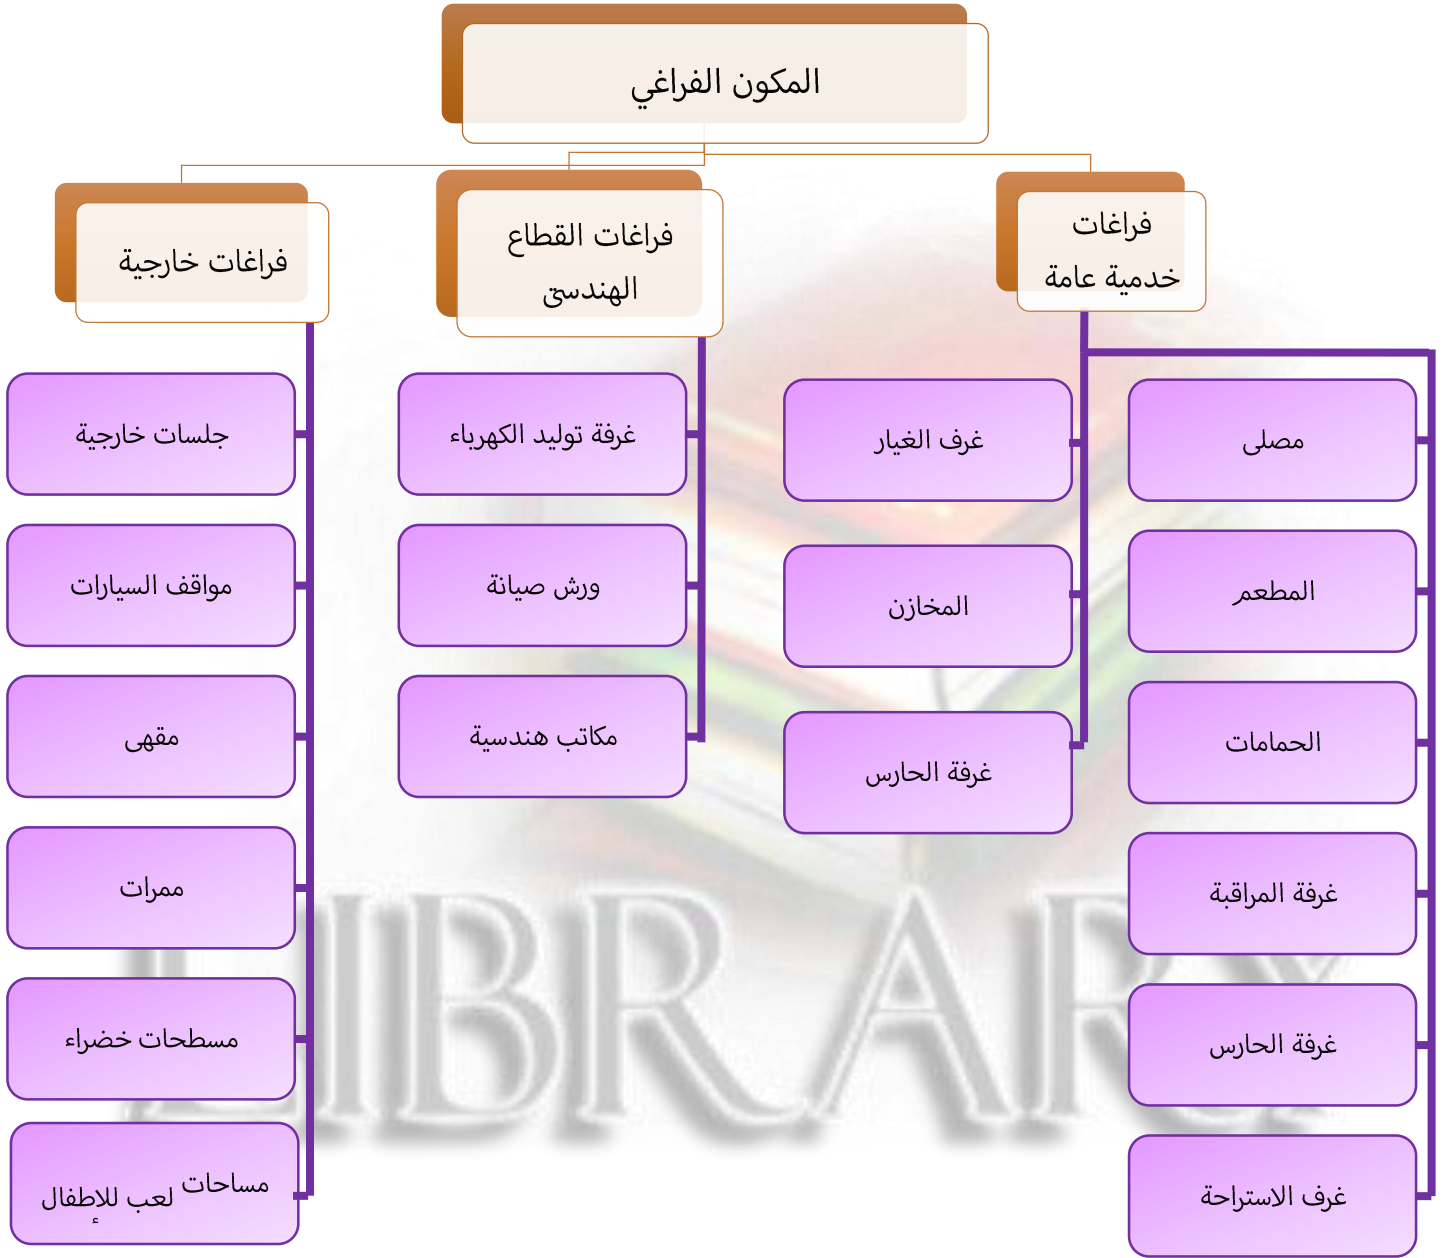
المكون الفراغي

فراغات خدمية عامة

فراغات القطاع الهندسي

فراغات خارجية

مصلى

المطعم

الحمامات

غرفة المراقبة

غرفة الحارس

غرف الاستراحة

غرف الغيار

المخازن

غرفة الحارس

غرفة توليد الكهرباء

ورش صيانة

مكاتب هندسية

جلسات خارجية

مواقف السيارات

مقهى

ممرات

مسطحات خضراء

مساحات لعب للاطفال

LIBRARY